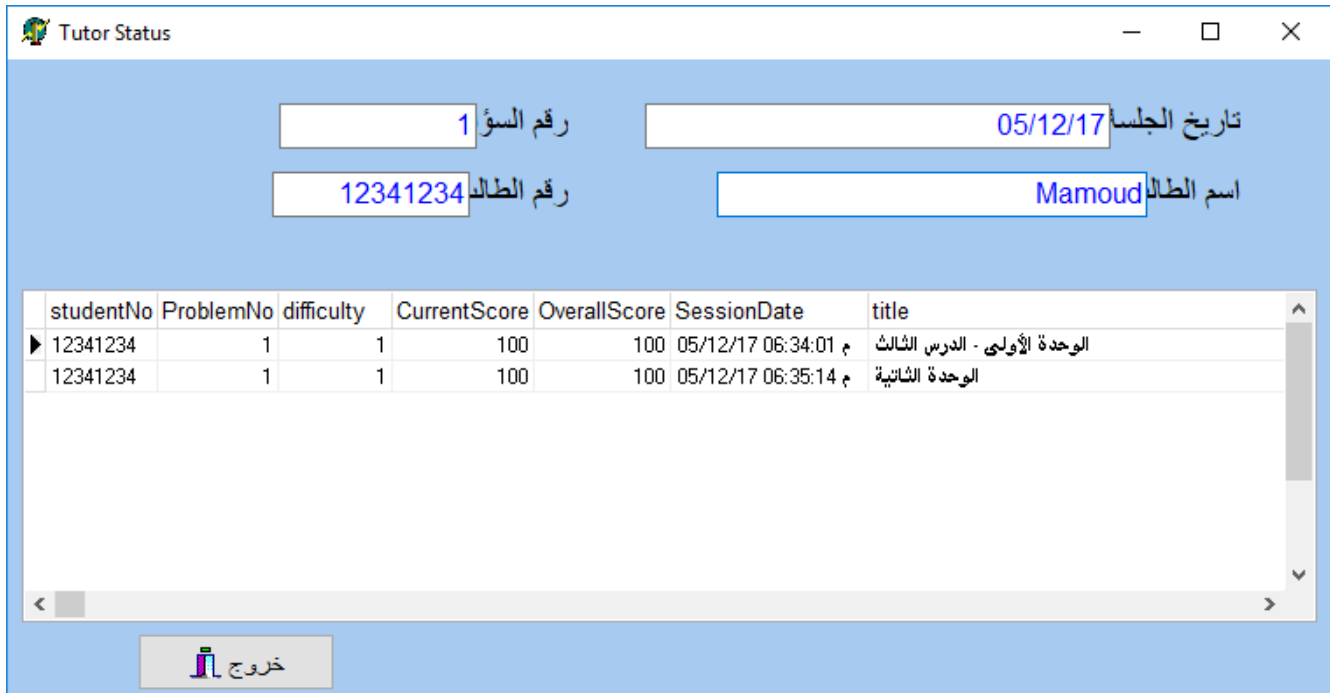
Tutor Status

تاريخ الجلسة 05/12/17
رقم السؤ 1
اسم الطالب Mamoud
رقم الطالب 12341234

| studentNo | ProblemNo | difficulty | CurrentScore | OverallScore | SessionDate | title |
|---|---|---|---|---|---|---|
| 12341234 | 1 | 1 | 100 | 100 | 05/12/17 06:34:01 م | الوحدة الأولى - الدرس الثالث |
| 12341234 | 1 | 1 | 100 | 100 | 05/12/17 06:35:14 م | الوحدة الثانية |

خروج